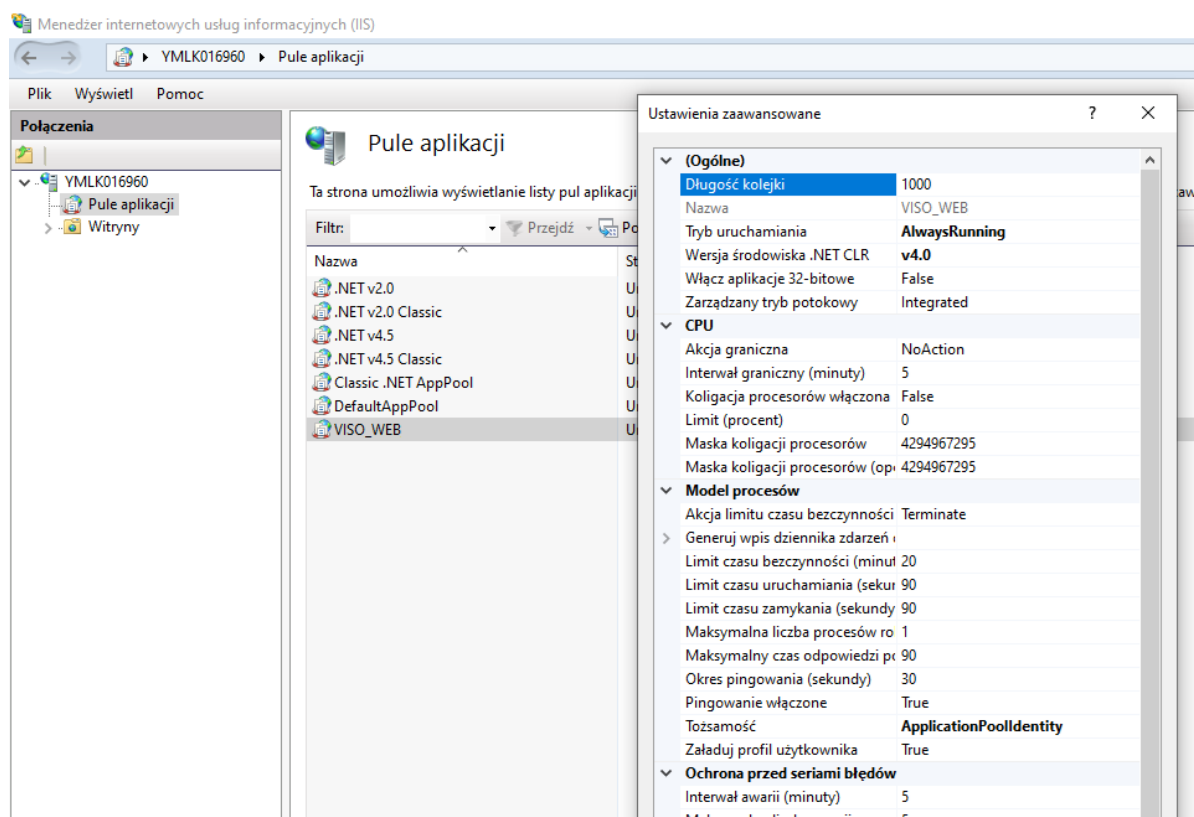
Menedżer internetowych usług informacyjnych (IIS)

YMLK016960 ▸ Pule aplikacji

Plik Wyświetl Pomoc

Połączenia

YMLK016960
Pule aplikacji
Witryny

Pule aplikacji

Ta strona umożliwia wyświetlanie listy pul aplikacji

Filtr: Przejdź Po

| Nazwa | St |
|---|---|
| .NET v2.0 | U |
| .NET v2.0 Classic | U |
| .NET v4.5 | U |
| .NET v4.5 Classic | U |
| Classic .NET AppPool | U |
| DefaultAppPool | U |
| VISO_WEB | U |

aw

Ustawienia zaawansowane ? ✕

| (Ogólne) | |
|---|---|
| Długość kolejki | 1000 |
| Nazwa | VISO_WEB |
| Tryb uruchamiania | AlwaysRunning |
| Wersja środowiska .NET CLR | v4.0 |
| Włącz aplikacje 32-bitowe | False |
| Zarządzany tryb potokowy | Integrated |
| CPU | |
| Akcja graniczna | NoAction |
| Interwał graniczny (minuty) | 5 |
| Koligacja procesorów włączona | False |
| Limit (procent) | 0 |
| Maska koligacji procesorów | 4294967295 |
| Maska koligacji procesorów (op | 4294967295 |
| Model procesów | |
| Akcja limitu czasu bezczynności | Terminate |
| Generuj wpis dziennika zdarzeń | |
| Limit czasu bezczynności (minut | 20 |
| Limit czasu uruchamiania (sekur | 90 |
| Limit czasu zamykania (sekundy | 90 |
| Maksymalna liczba procesów ro | 1 |
| Maksymalny czas odpowiedzi p | 90 |
| Okres pingowania (sekundy) | 30 |
| Pingowanie włączone | True |
| Tożsamość | ApplicationPoolIdentity |
| Załaduj profil użytkownika | True |
| Ochrona przed seriami błędów | |
| Interwał awarii (minuty) | 5 |